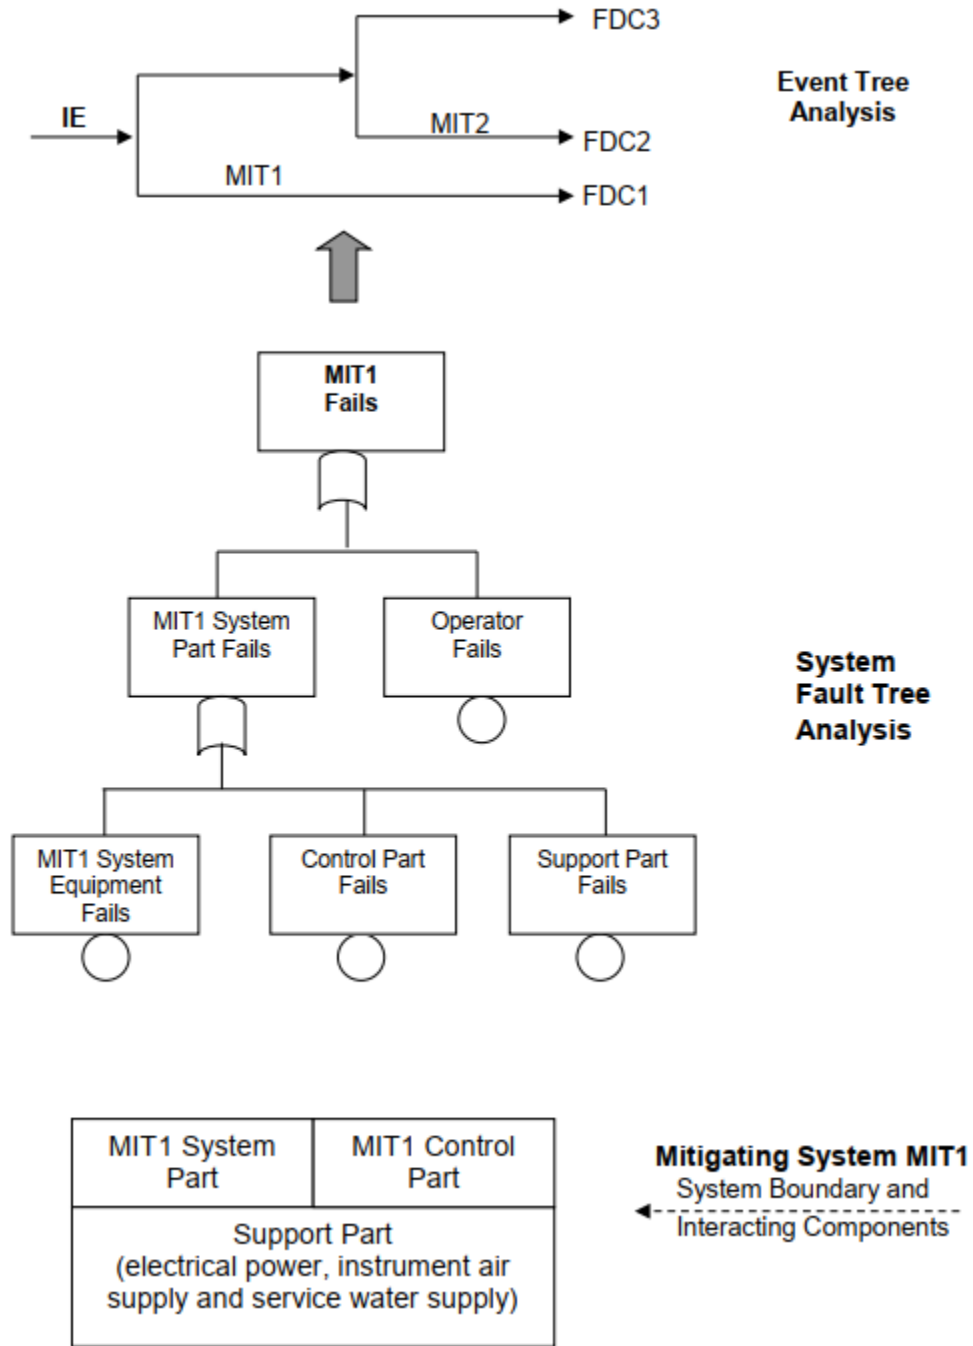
FDC3

IE

MIT2

FDC2

MIT1

FDC1

Event Tree Analysis

MIT1 Fails

MIT1 System Part Fails

Operator Fails

System Fault Tree Analysis

MIT1 System Equipment Fails

Control Part Fails

Support Part Fails

| MIT1 System Part | MIT1 Control Part |
|---|---|
| Support Part (electrical power, instrument air supply and service water supply) | |

Mitigating System MIT1
System Boundary and Interacting Components